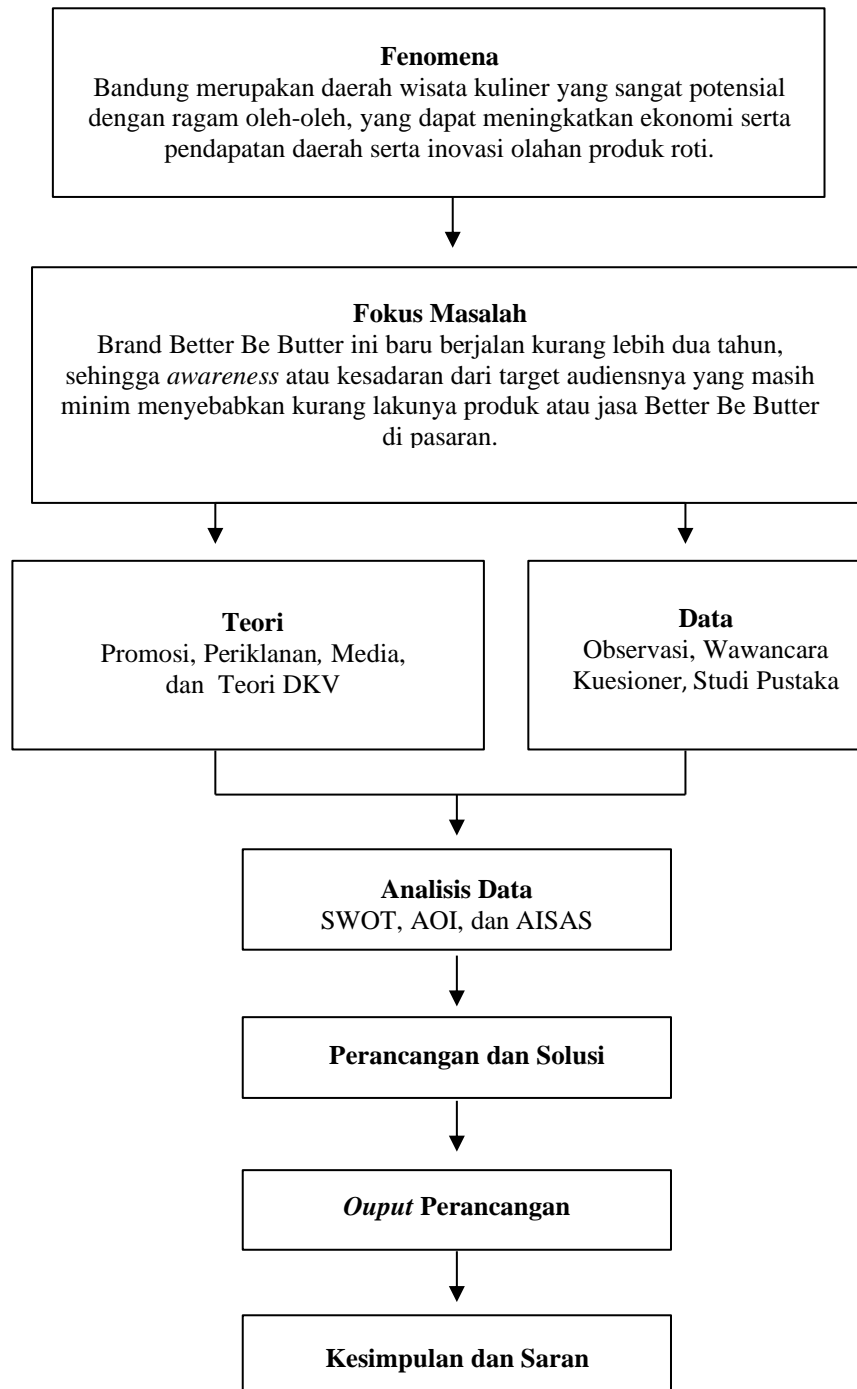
**Fenomena**
Bandung merupakan daerah wisata kuliner yang sangat potensial dengan ragam oleh-oleh, yang dapat meningkatkan ekonomi serta pendapatan daerah serta inovasi olahan produk roti.

**Fokus Masalah**
Brand Better Be Butter ini baru berjalan kurang lebih dua tahun, sehingga *awareness* atau kesadaran dari target audiensnya yang masih minim menyebabkan kurang lakunya produk atau jasa Better Be Butter di pasaran.

**Teori**
Promosi, Periklanan, Media, dan Teori DKV

**Data**
Observasi, Wawancara Kuesioner, Studi Pustaka

**Analisis Data**
SWOT, AOI, dan AISAS

**Perancangan dan Solusi**

*Ouput* **Perancangan**

**Kesimpulan dan Saran**